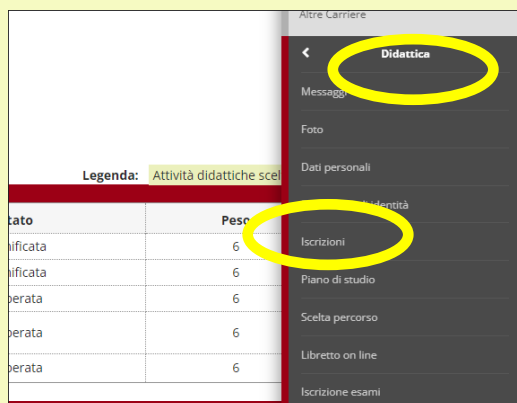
Legenda: Attività didattiche scel

| tato | Peso |
|---|---|
| nificata | 6 |
| nificata | 6 |
| perata | 6 |
| perata | 6 |
| perata | 6 |

Altre Carriere

< Didattica

Messaggi

Foto

Dati personali

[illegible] identità

Iscrizioni

Piano di studio

Scelta percorso

Libretto on line

Iscrizione esami